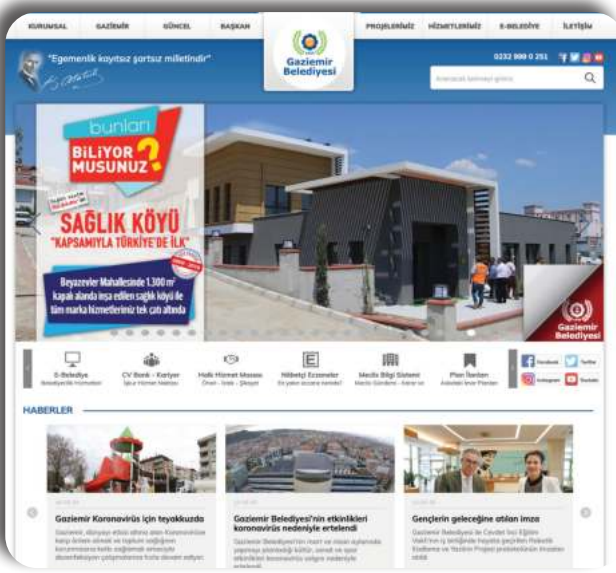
KURUMSAL GAZİEMİR GÜNCEL BAŞKAN

Gaziemir Belediyesi

PROJELERİMİZ HİZMETLERİMİZ E-BELEDİYE İLETİŞİM

"Egemenlik kayıtsız şartsız milletindir"

0232 999 0 251

Aramak istediğiniz içeriği giriniz

bunları BİLİYOR MUSUNUZ?

SAĞLIK KÖYÜ "KAPSAMIYLA TÜRKİYE'DE İLK"

Beyazevler Mahallesinde 1.300 m² kapalı alanda inşa edilen sağlık köyü de tüm marka hizmetlerimiz tek çatı altında

Gaziemir Belediyesi

E-Belediye
Belediyelik Hizmetleri

CV Bank - Kariyer
İşkur Hizmet Noktası

Halk Hizmet Masası
Öneri - İstek - Şikayet

Nöbetçi Eczaneler
En yakın eczane nerede?

Meclis Bilgi Sistemi
Meclis Gündemi - Kararlar

Plan İlanları
Askıdaki İmar Planları

Facebook Twitter Instagram Youtube

HABERLER

Gaziemir Koronavirüs için teyakkuzda

Gaziemir Belediyesi'nin etkinlikleri koronavirüs nedeniyle ertelendi

Gençlerin geleceğine atılan imza